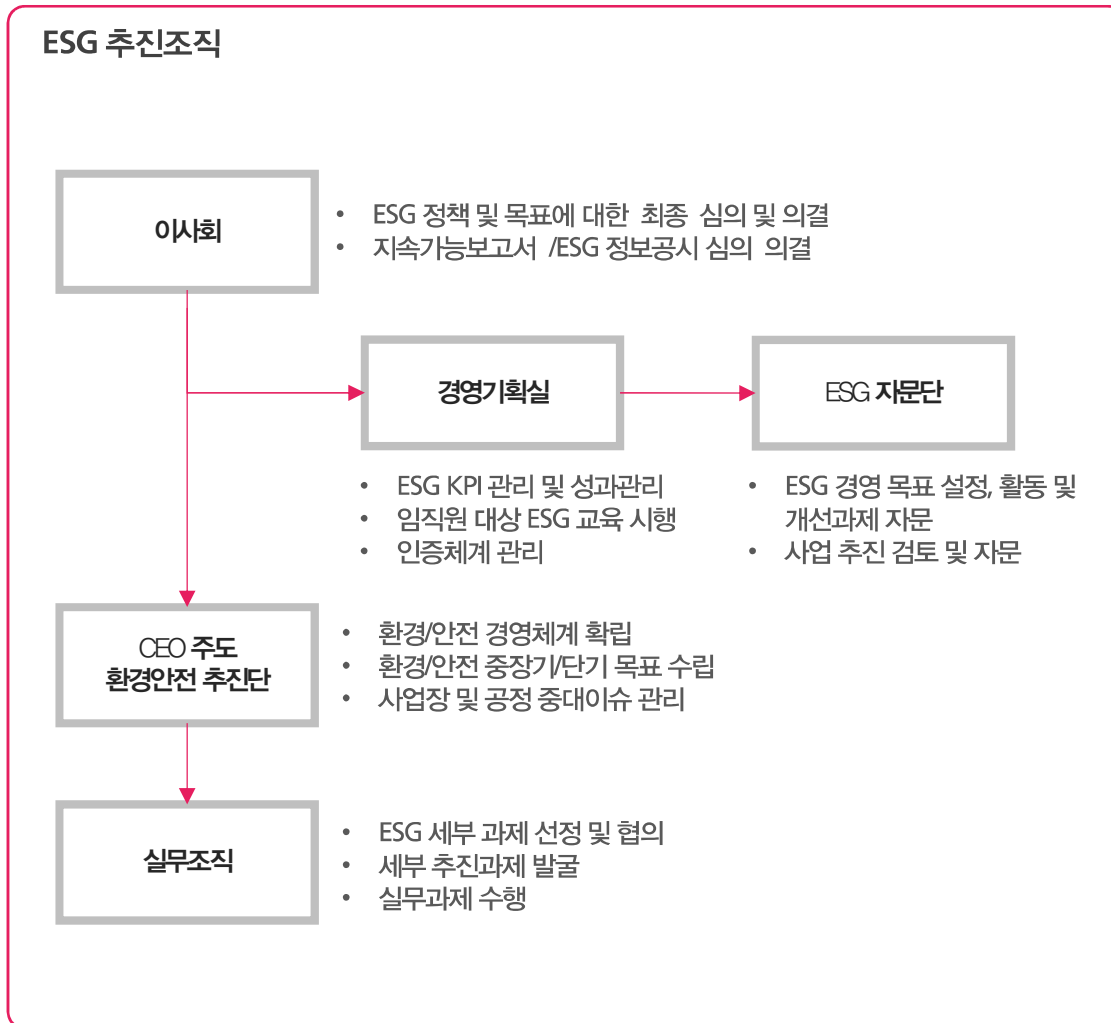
ESG 추진조직

이사회

• ESG 정책 및 목표에 대한 최종 심의 및 의결
• 지속가능보고서 /ESG 정보공시 심의 의결

경영기획실

ESG 자문단

• ESG KPI 관리 및 성과관리
• 임직원 대상 ESG 교육 시행
• 인증체계 관리

• ESG 경영 목표 설정, 활동 및 개선과제 자문
• 사업 추진 검토 및 자문

CEO 주도 환경안전 추진단

• 환경/안전 경영체계 확립
• 환경/안전 중장기/단기 목표 수립
• 사업장 및 공정 중대이슈 관리

실무조직

• ESG 세부 과제 선정 및 협의
• 세부 추진과제 발굴
• 실무과제 수행